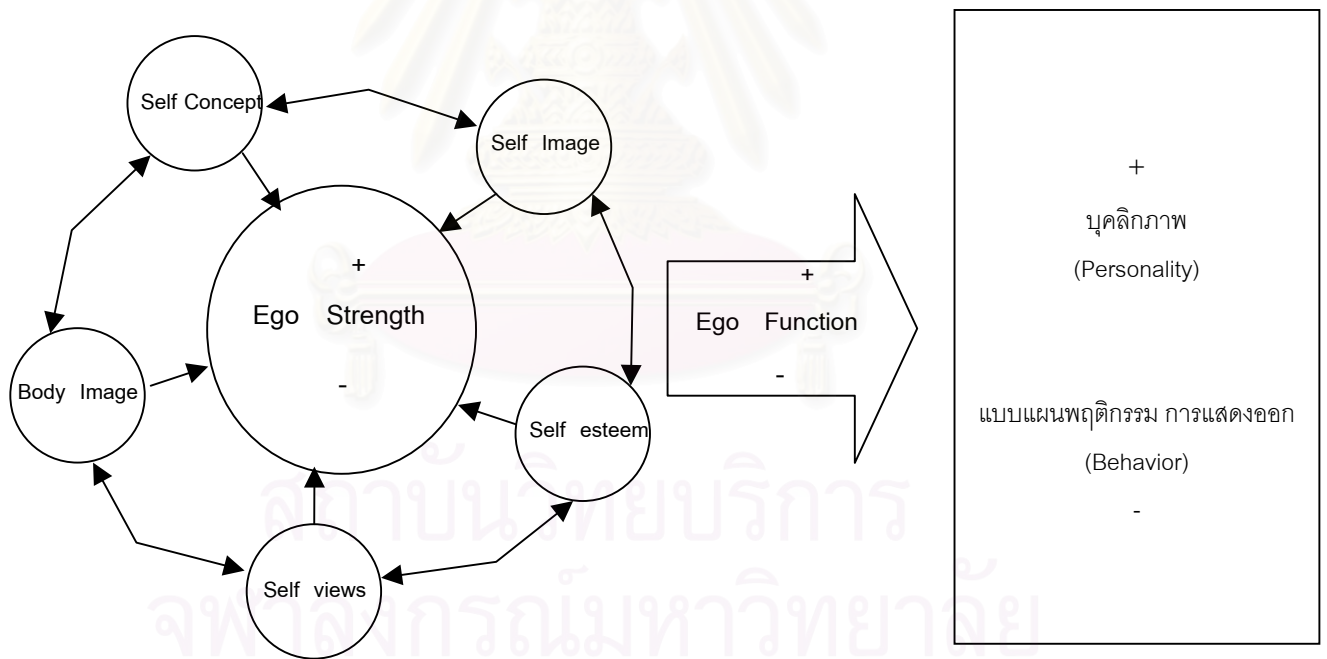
Self Concept

Self Image

+

Ego Strength

-

Body Image

Self esteem

Self views

+

Ego Function

-

+

บุคลิกภาพ

(Personality)

แบบแผนพฤติกรรม การแสดงออก

(Behavior)

-

สถาบันวิทยบริการ
จุฬาลงกรณ์มหาวิทยาลัย